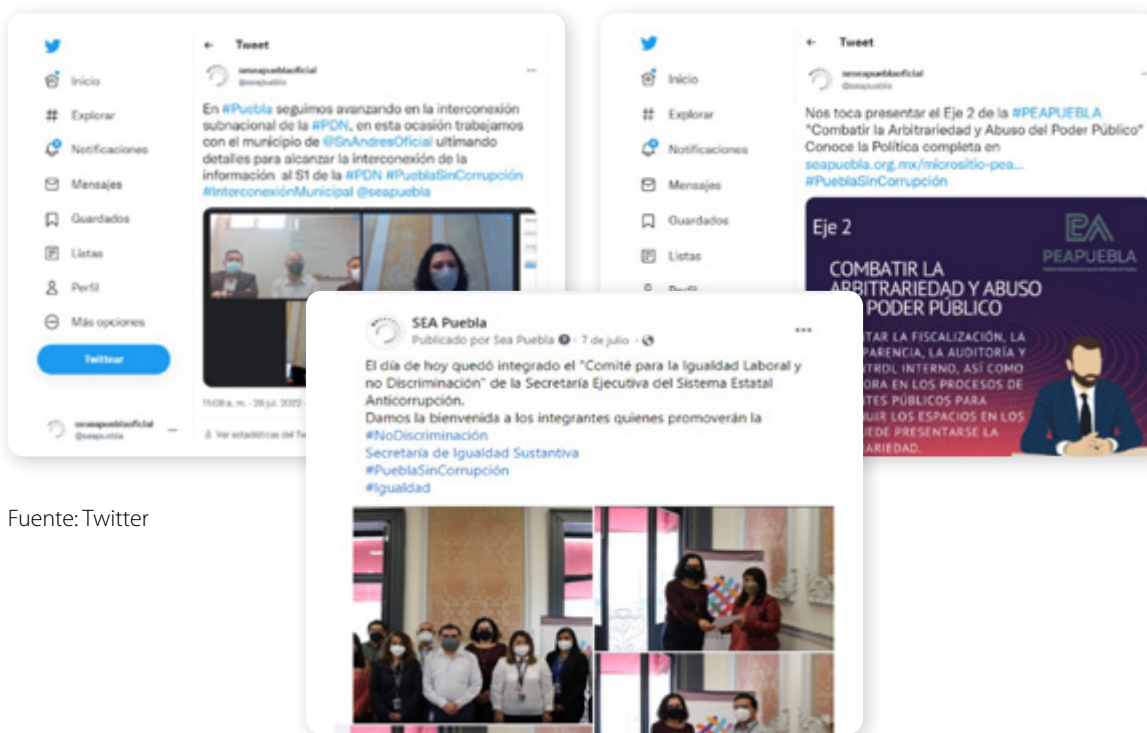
Inicio
Explorar
Notificaciones
Mensajes
Guardados
Listas
Perfil
Más opciones
Twittear

Tweet

seseapueblaoficial
@seapuebla

En #Puebla seguimos avanzando en la interconexión subnacional de la #PDN, en esta ocasión trabajamos con el municipio de @SnAndresOficial ultimando detalles para alcanzar la interconexión de la información al S1 de la #PDN #PueblaSinCorrupción #InterconexiónMunicipal @seapuebla

11:08 a. m. · 28 jul. 2022 · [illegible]

Ver estadísticas del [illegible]

seseapueblaoficial
@seapuebla

Inicio
Explorar
Notificaciones
Mensajes
Guardados
Listas
Perfil

Tweet

seseapueblaoficial
@seapuebla

Nos toca presentar el Eje 2 de la #PEAPUEBLA "Combatir la Arbitrariedad y Abuso del Poder Público" Conoce la Política completa en seapuebla.org.mx/micrositio-pea... #PueblaSinCorrupción

Eje 2
PEAPUEBLA
COMBATIR LA ARBITRARIEDAD Y ABUSO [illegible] PODER PÚBLICO
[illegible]TAR LA FISCALIZACIÓN, LA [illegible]PARENCIA, LA AUDITORÍA Y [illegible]TROL INTERNO, ASÍ COMO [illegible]ORA EN LOS PROCESOS DE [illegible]TES PÚBLICOS PARA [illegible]UIR LOS ESPACIOS EN LOS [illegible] DE PRESENTARSE LA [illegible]ARIEDAD.

SEA Puebla
Publicado por Sea Puebla · 7 de julio ·

El día de hoy quedó integrado el "Comité para la Igualdad Laboral y no Discriminación" de la Secretaría Ejecutiva del Sistema Estatal Anticorrupción.
Damos la bienvenida a los integrantes quienes promoverán la
#NoDiscriminación
Secretaría de Igualdad Sustantiva
#PueblaSinCorrupción
#Igualdad

Fuente: Twitter